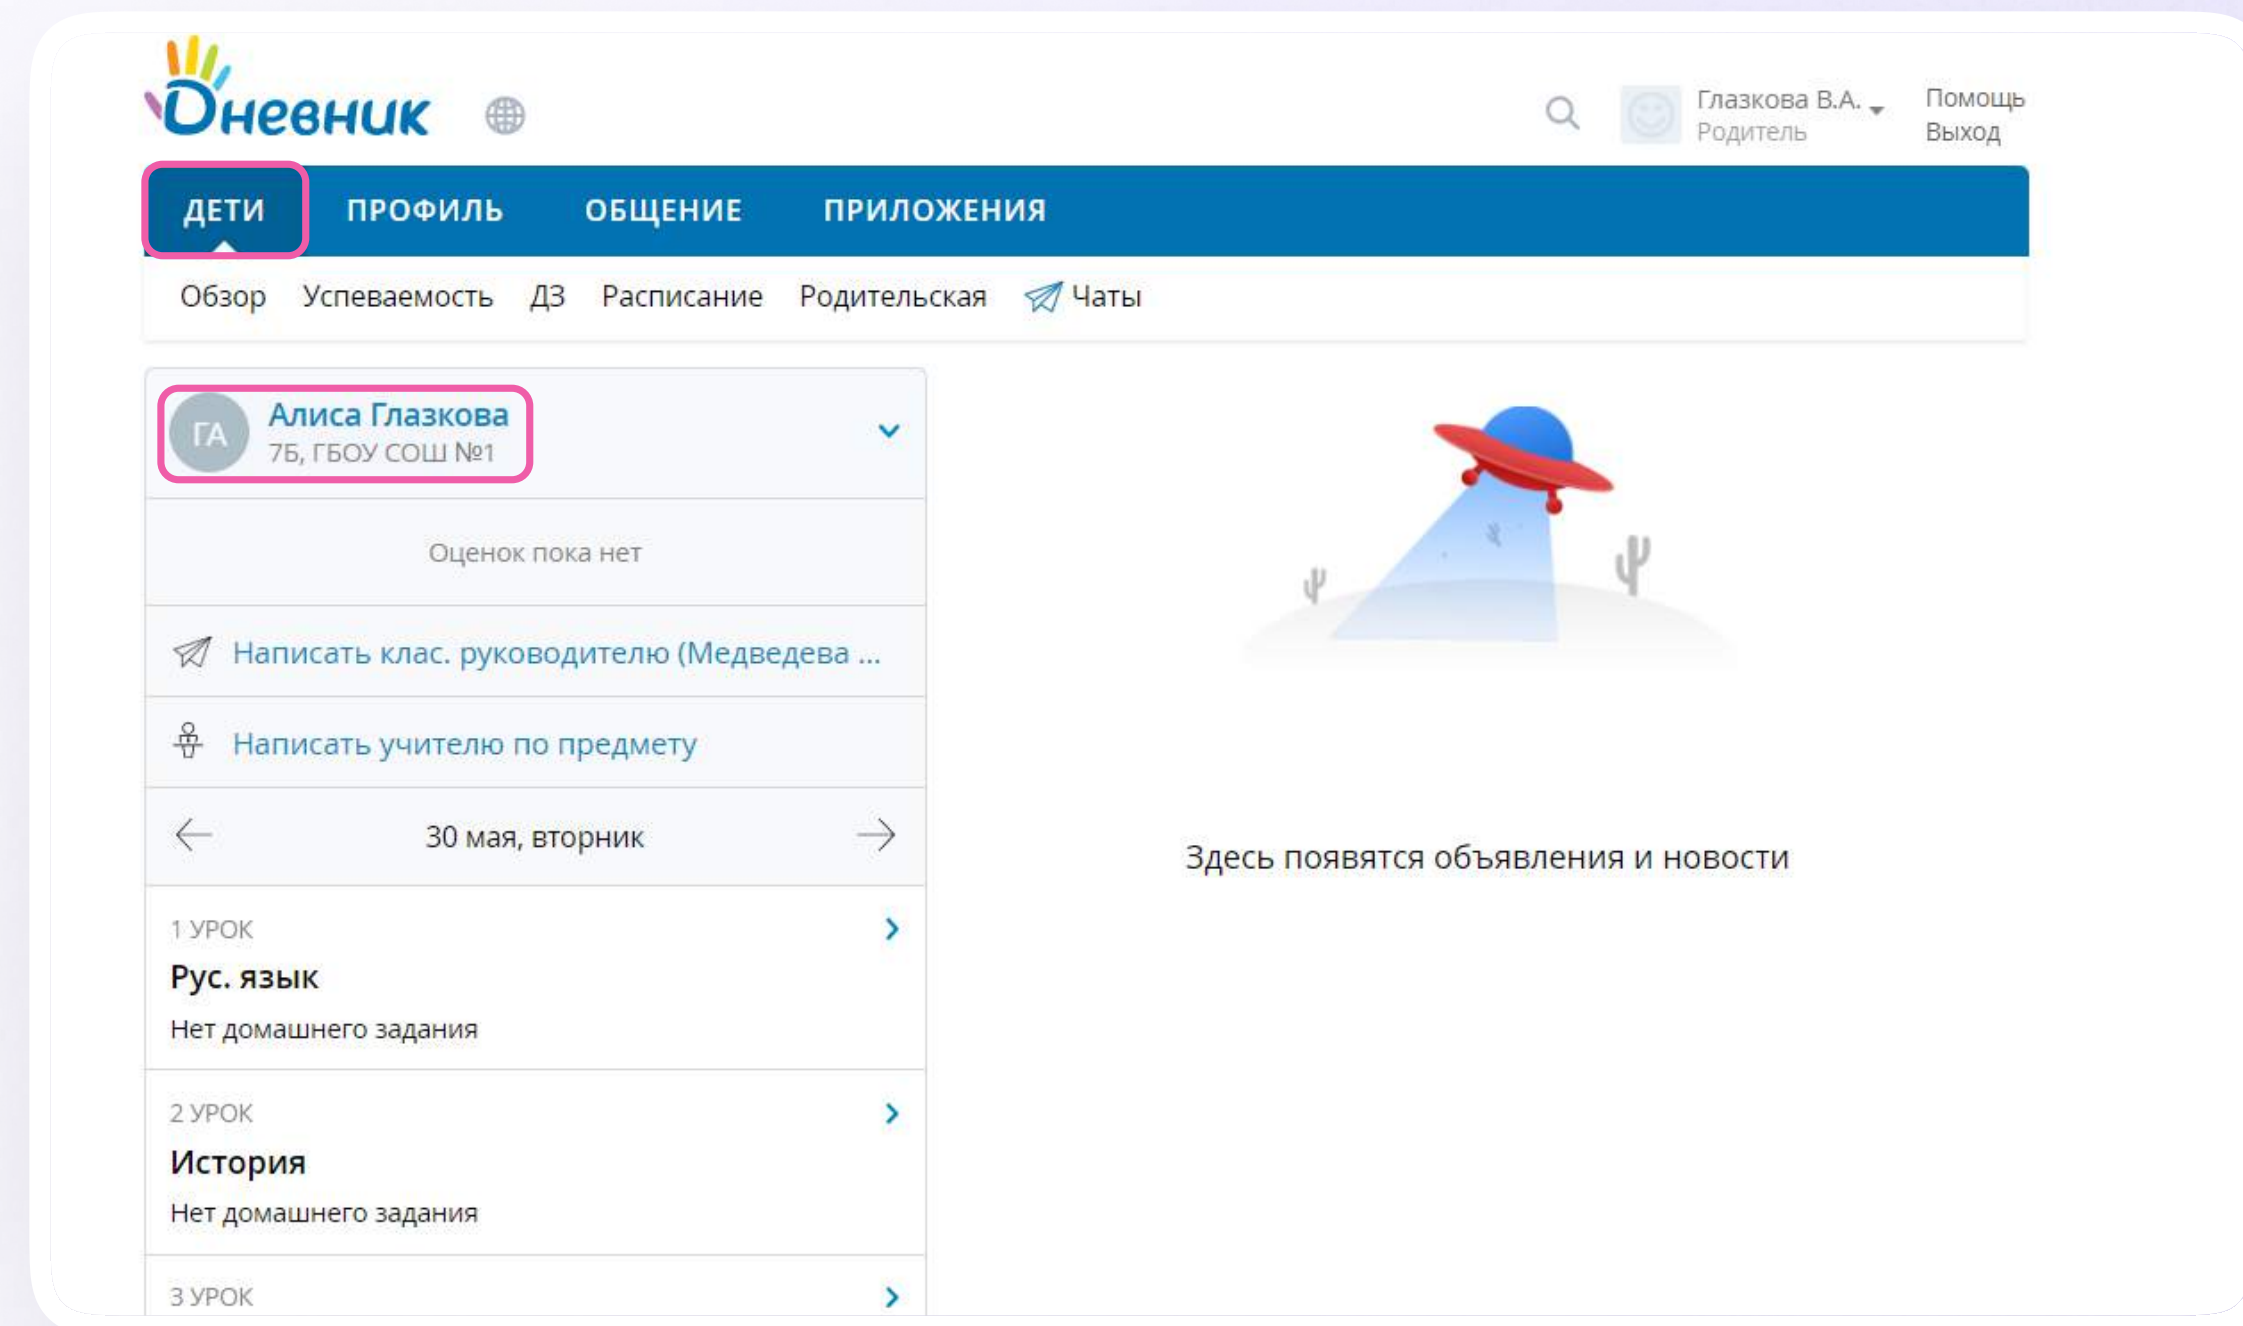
Дневник

Глазкова В.А.
Родитель

Помощь
Выход

ДЕТИ ПРОФИЛЬ ОБЩЕНИЕ ПРИЛОЖЕНИЯ

Обзор Успеваемость ДЗ Расписание Родительская Чаты

ГА
Алиса Глазкова
7Б, ГБОУ СОШ №1

Оценок пока нет

Написать клас. руководителю (Медведева ...

Написать учителю по предмету

30 мая, вторник

1 УРОК
Рус. язык
Нет домашнего задания

2 УРОК
История
Нет домашнего задания

3 УРОК

Здесь появятся объявления и новости